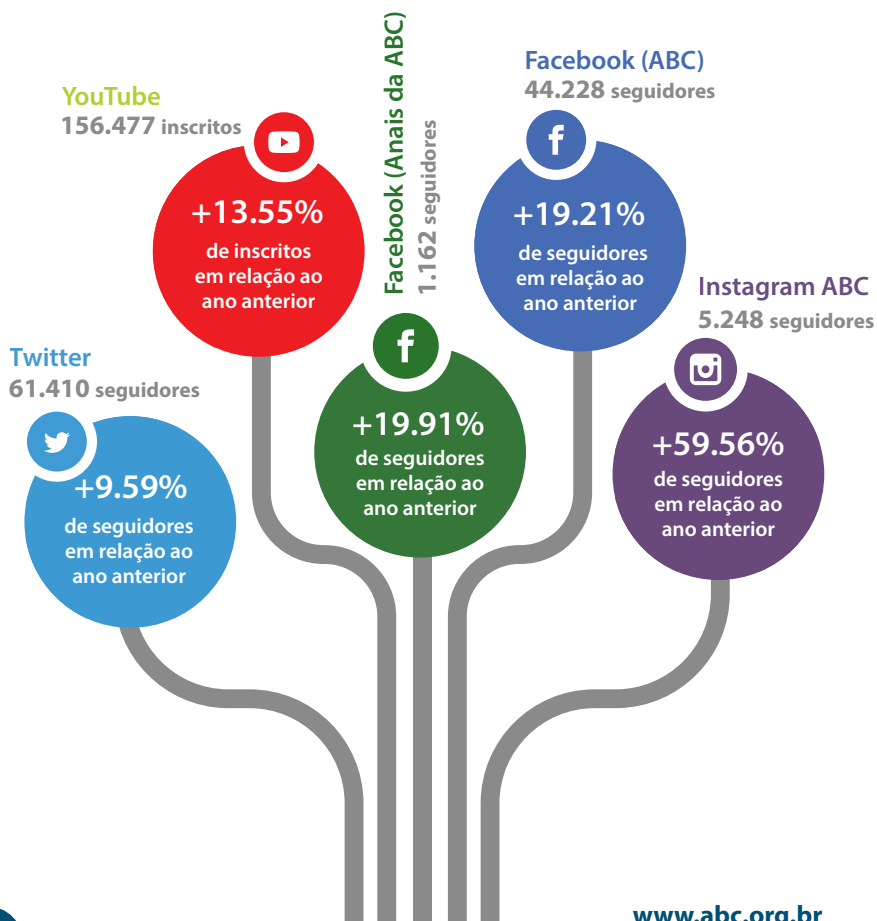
YouTube
156.477 inscritos

+13.55%
de inscritos em relação ao ano anterior

Facebook (Anais da ABC)
1.162 seguidores

+19.91%
de seguidores em relação ao ano anterior

Facebook (ABC)
44.228 seguidores

+19.21%
de seguidores em relação ao ano anterior

Instagram ABC
5.248 seguidores

+59.56%
de seguidores em relação ao ano anterior

Twitter
61.410 seguidores

+9.59%
de seguidores em relação ao ano anterior

www.abc.org.br